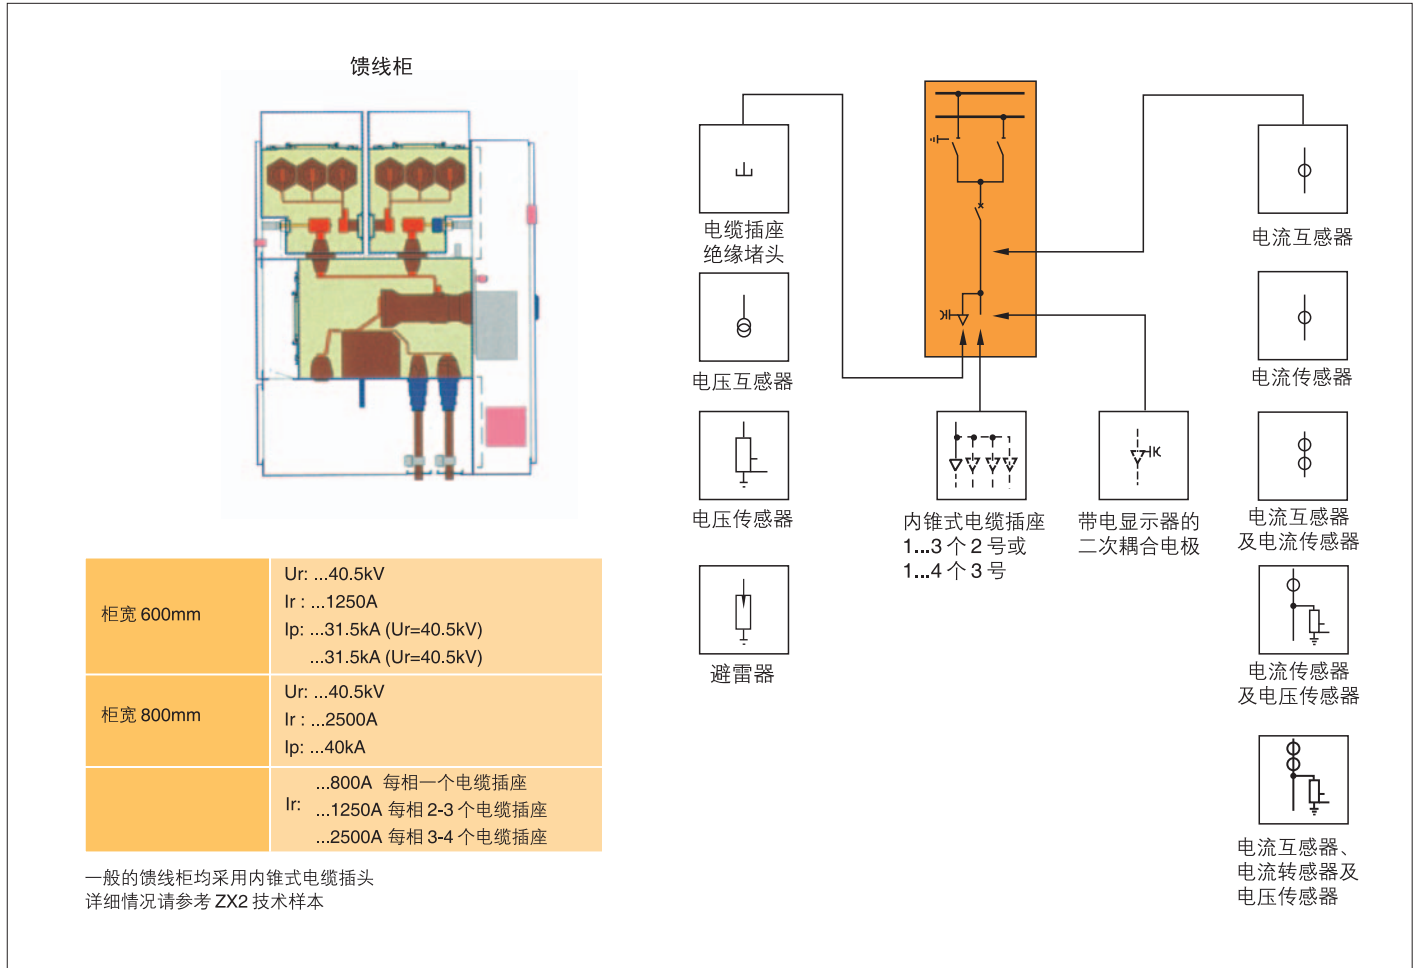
馈线柜

| 柜宽 600mm | Ur: ...40.5kV<br>Ir : ...1250A<br>Ip: ...31.5kA (Ur=40.5kV)<br>...31.5kA (Ur=40.5kV) |
|---|---|
| 柜宽 800mm | Ur: ...40.5kV<br>Ir : ...2500A<br>Ip: ...40kA |
| | Ir: ...800A 每相一个电缆插座<br>...1250A 每相 2-3 个电缆插座<br>...2500A 每相 3-4 个电缆插座 |

一般的馈线柜均采用内锥式电缆插头
详细情况请参考 ZX2 技术样本

电缆插座
绝缘堵头

电压互感器

电压传感器

避雷器

内锥式电缆插座
1...3 个 2 号或
1...4 个 3 号

带电显示器的
二次耦合电极

电流互感器

电流传感器

电流互感器
及电流传感器

电流传感器
及电压传感器

电流互感器、
电流转感器及
电压传感器